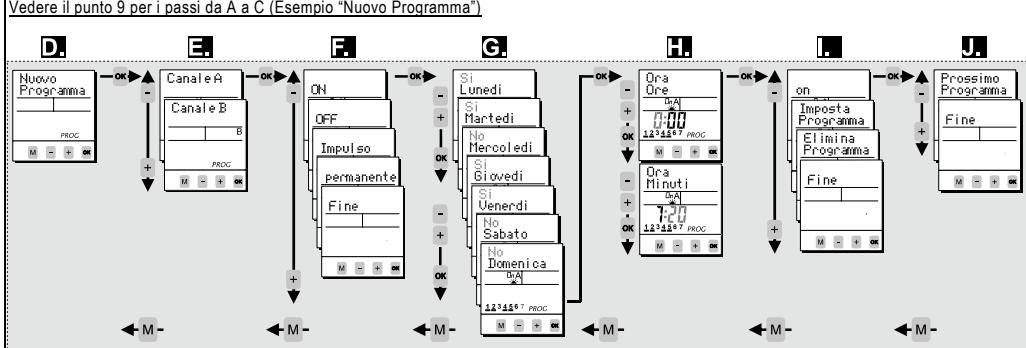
Vedere il punto 9 per i passi da A a C (Esempio "Nuovo Programma")

D.
Nuovo Programma
PROG
M - + OK

OK
-
+

E.
Canale A
Canale B
B
PROG
M - + OK

OK
-
+

F.
ON
OFF
Impulso
permanente
Fine
M - + OK

OK

G.
Si Lunedi
Si Martedi
No Mercoledi
Si Giovedi
Si Venerdi
No Sabato
No Domenica
1234567 PROG
M - + OK
-
+
OK
-
+
OK

OK

H.
Ora Ore
0:00
1234567 PROG
M - + OK
Ora Minuti
7:20
1234567 PROG
M - + OK
-
+
OK
-
+
OK

OK

I.
on
Imposta Programma
Elimina Programma
Fine
M - + OK
-
+

OK

J.
Prossimo Programma
Fine
M - + OK
-
+

M-
M-
M-
M-
M-
M-